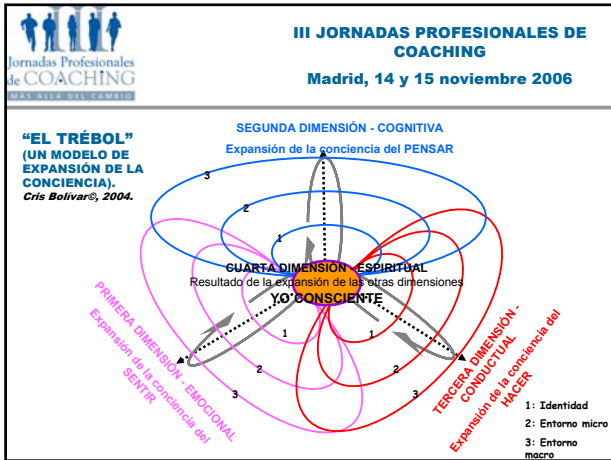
III
Jornadas Profesionales de COACHING
MÁS ALLÁ DEL CAMBIO

III JORNADAS PROFESIONALES DE COACHING

Madrid, 14 y 15 noviembre 2006

"EL TRÉBOL" (UN MODELO DE EXPANSIÓN DE LA CONCIENCIA).
Cris Bolívar©, 2004.

SEGUNDA DIMENSIÓN - COGNITIVA
Expansión de la conciencia del PENSAR

3
2
1

CUARTA DIMENSIÓN - ESPIRITUAL
Resultado de la expansión de las otras dimensiones
YO CONSCIENTE

1
2
3

1
2
3

PRIMERA DIMENSIÓN - EMOCIONAL
Expansión de la conciencia del SENTIR

TERCERA DIMENSIÓN - CONDUCTUAL
Expansión de la conciencia del HACER

1: Identidad
2: Entorno micro
3: Entorno macro